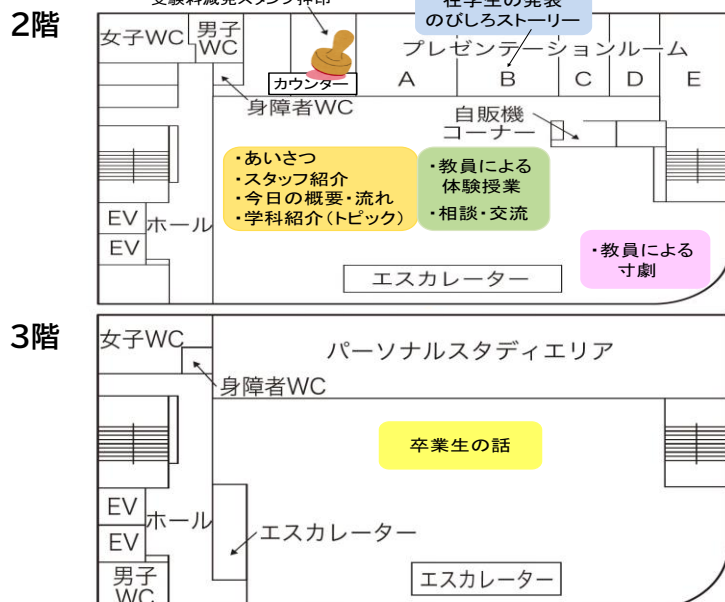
2階

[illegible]スタンプ押印

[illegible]学生の発表
のびしろストーリー

女子WC
男子WC
カウンター
プレゼンテーションルーム
A B C D E
身障者WC
自販機
コーナー

・あいさつ
・スタッフ紹介
・今日の概要・流れ
・学科紹介（トピック）

・教員による
体験授業
・相談・交流

・教員による
寸劇

EV
EV
ホール
エスカレーター

3階

女子WC
身障者WC
パーソナルスタディエリア
卒業生の話
EV
EV
ホール
エスカレーター
エスカレーター
男子
WC